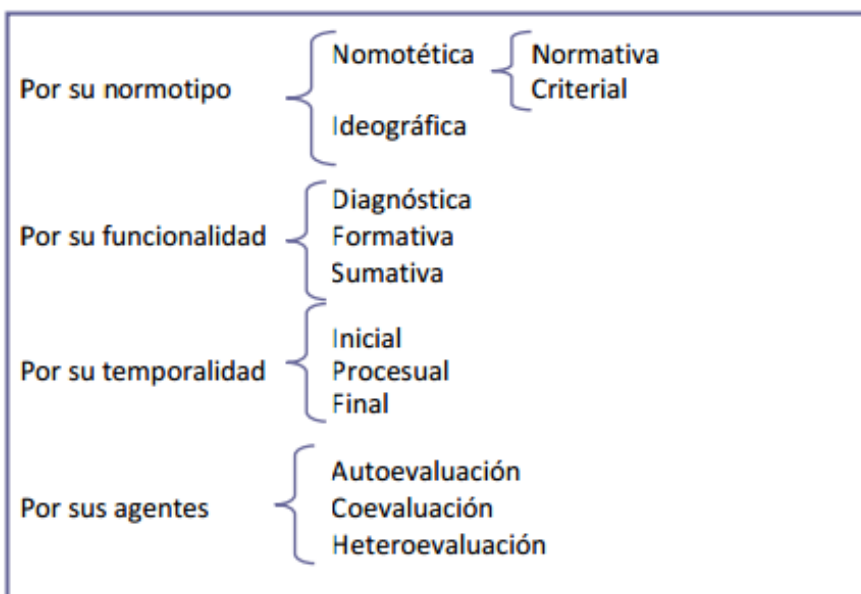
Por su normotipo
Nomotética
Normativa
Criterial
Ideográfica

Por su funcionalidad
Diagnóstica
Formativa
Sumativa

Por su temporalidad
Inicial
Procesual
Final

Por sus agentes
Autoevaluación
Coevaluación
Heteroevaluación